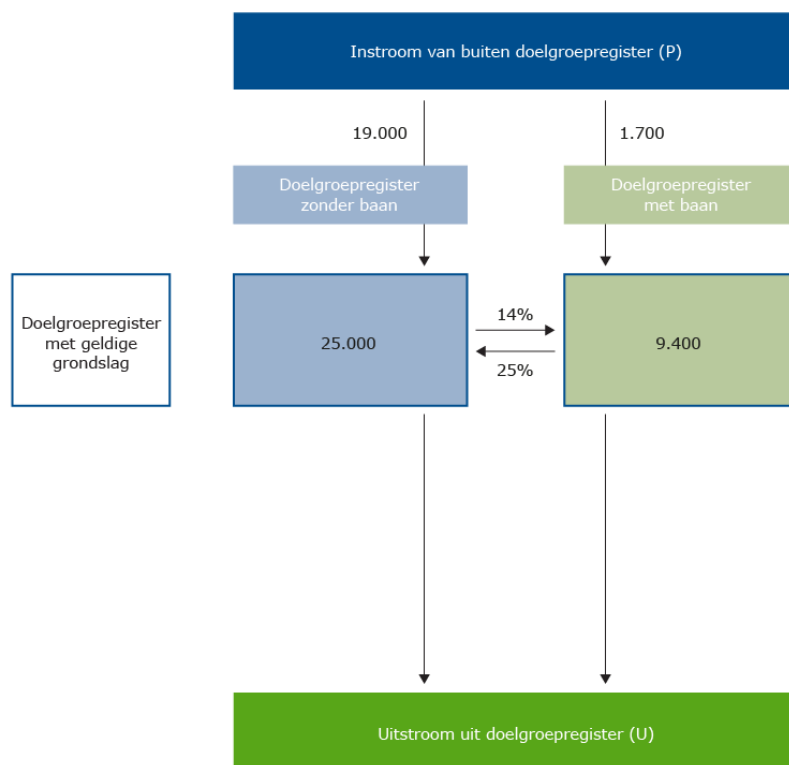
Instroom van buiten doelgroepregister (P)

19.000

1.700

Doelgroepregister zonder baan

Doelgroepregister met baan

Doelgroepregister met geldige grondslag

25.000

14%

25%

9.400

Uitstroom uit doelgroepregister (U)